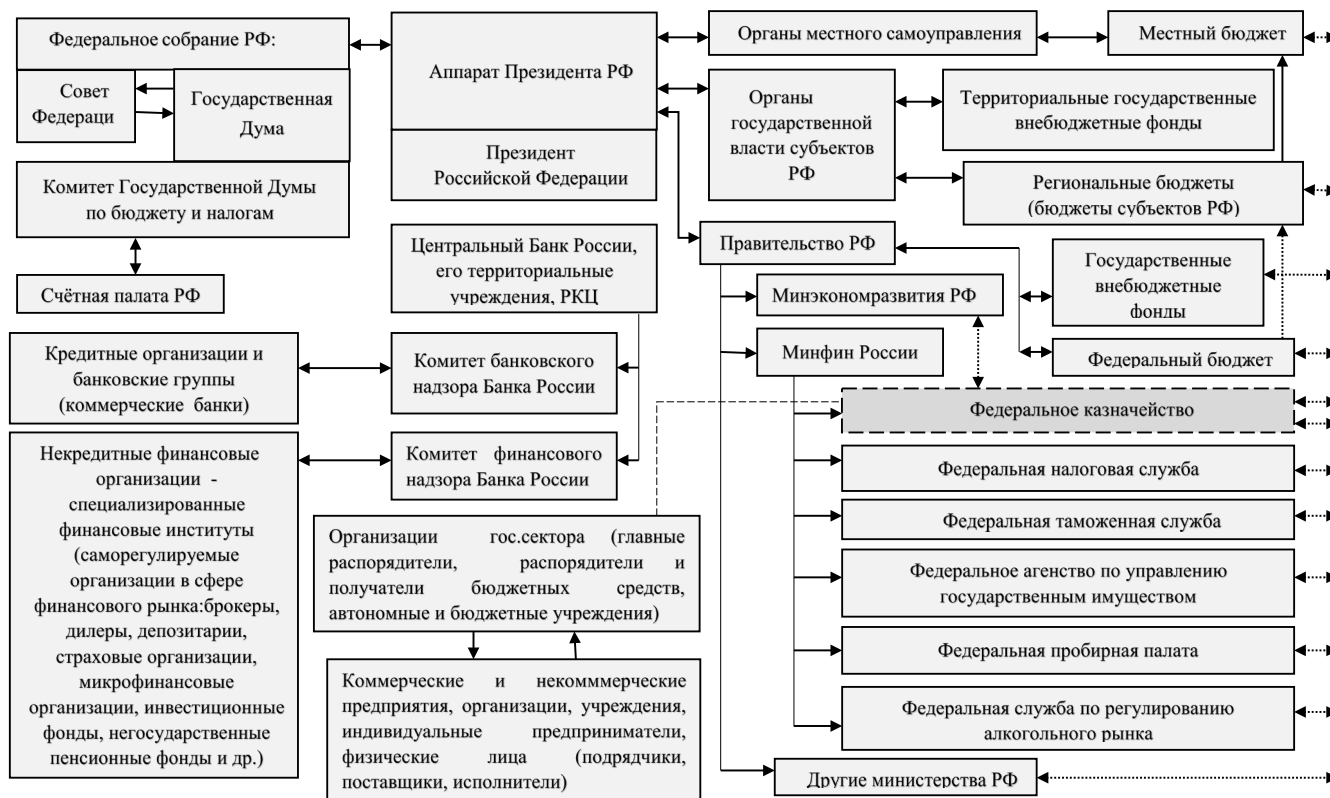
Федеральное собрание РФ:

Совет Федераци

Государственная Дума

Аппарат Президента РФ

Президент Российской Федерации

Органы местного самоуправления

Местный бюджет

Органы государственной власти субъектов РФ

Территориальные государственные внебюджетные фонды

Региональные бюджеты (бюджеты субъектов РФ)

Комитет Государственной Думы по бюджету и налогам

Счётная палата РФ

Центральный Банк России, его территориальные учреждения, РКЦ

Правительство РФ

Минэкономразвития РФ

Государственные внебюджетные фонды

Минфин России

Федеральный бюджет

Кредитные организации и банковские группы (коммерческие банки)

Комитет банковского надзора Банка России

Федеральное казначейство

Некредитные финансовые организации - специализированные финансовые институты (саморегулируемые организации в сфере финансового рынка:брокеры, дилеры, депозитарии, страховые организации, микрофинансовые организации, инвестиционные фонды, негосударственные пенсионные фонды и др.)

Комитет финансового надзора Банка России

Федеральная налоговая служба

Федеральная таможенная служба

Организации гос.сектора (главные распорядители, распорядители и получатели бюджетных средств, автономные и бюджетные учреждения)

Федеральное агенство по управлению государственным имуществом

Федеральная пробирная палата

Коммерческие и некомммерческие предприятия, организации, учреждения, индивидуальные предприниматели, физические лица (подрядчики, поставщики, исполнители)

Федеральная служба по регулированию алкогольного рынка

Другие министерства РФ